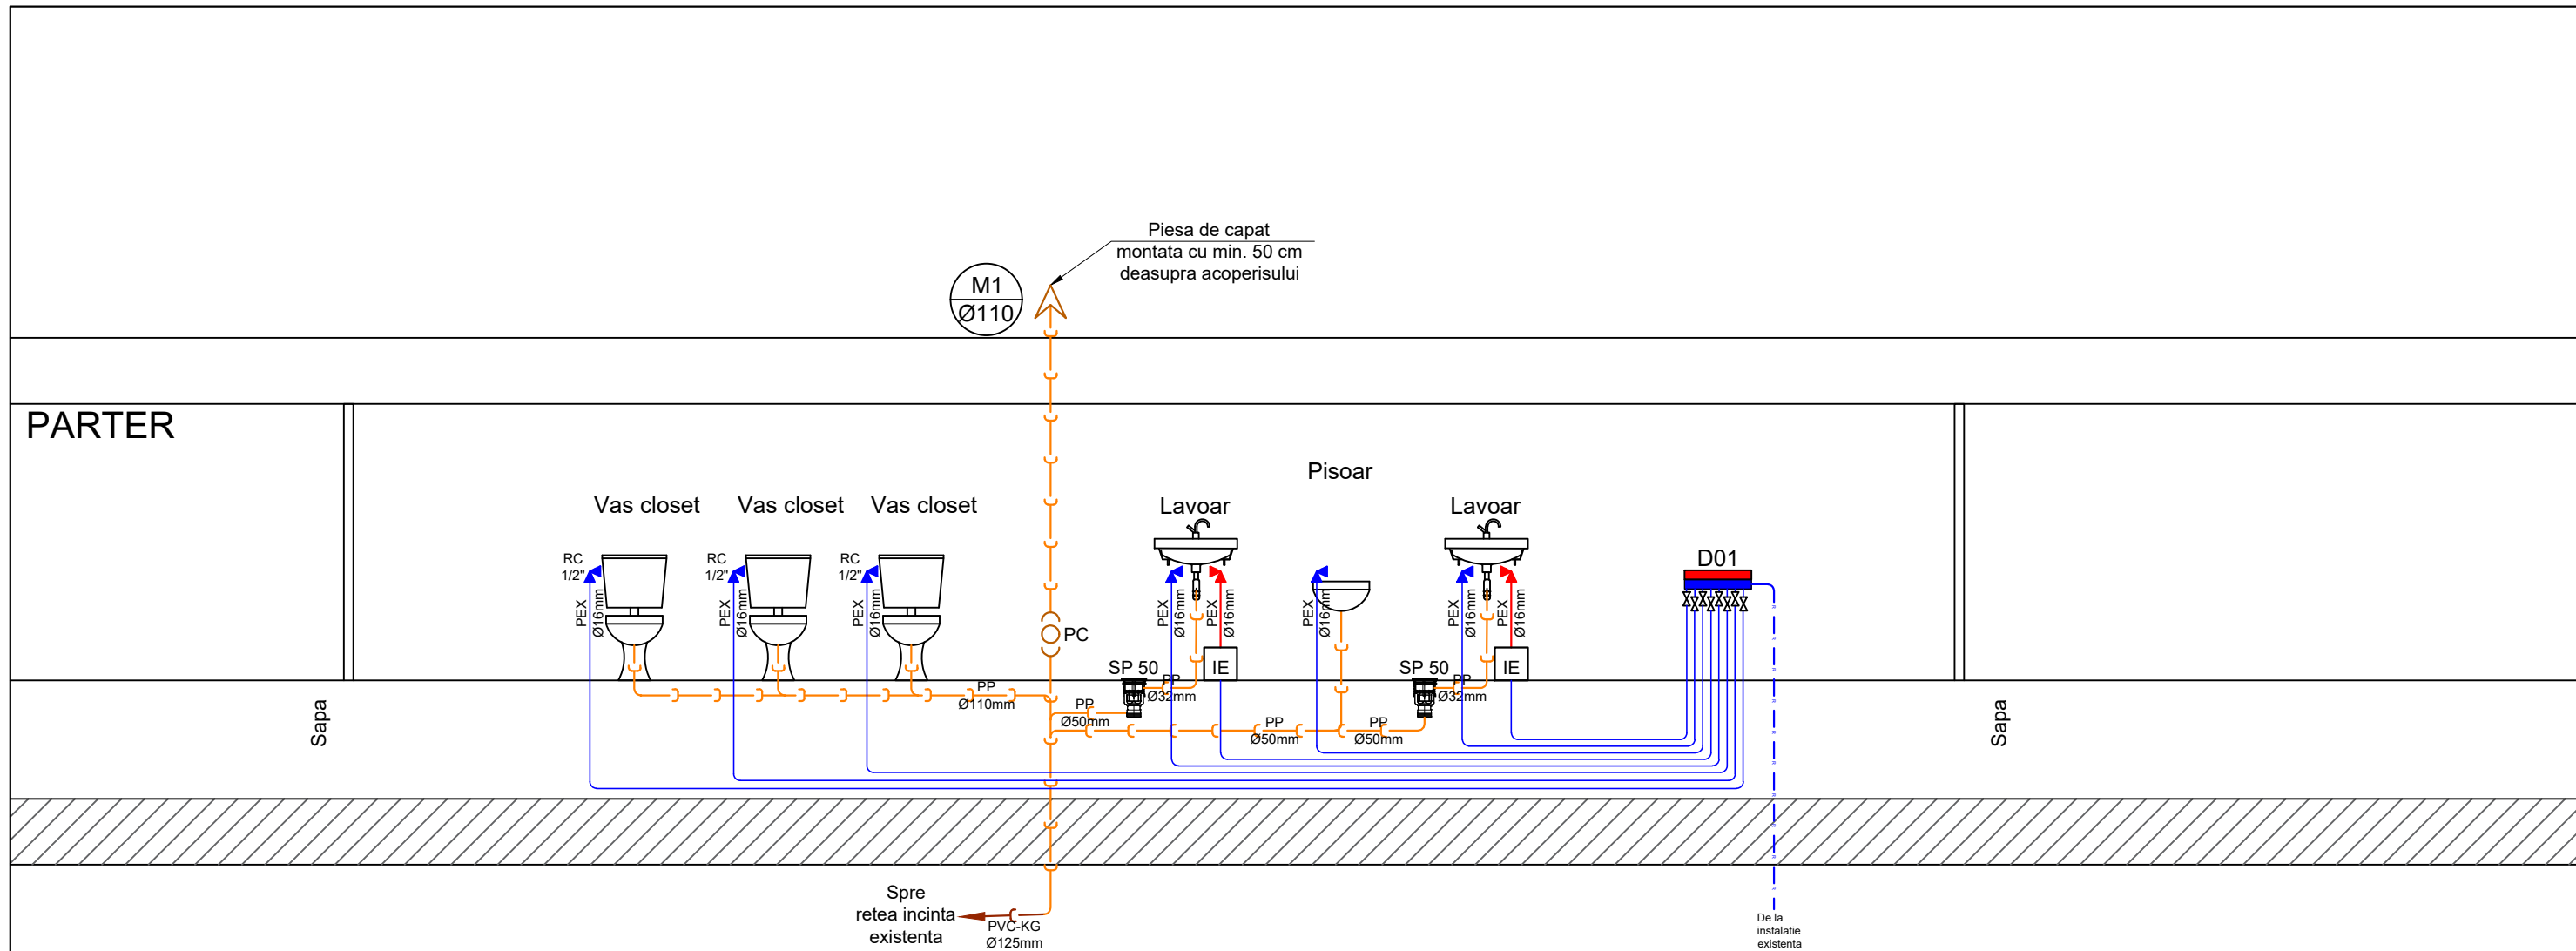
Piesa de capat
montata cu min. 50 cm
deasupra acoperisului

M1
Ø110

PARTER

Pisoar

Vas closet Vas closet Vas closet

Lavoar

Lavoar

D01

RC
1/2"

RC
1/2"

RC
1/2"

PEX Ø16mm

PEX Ø16mm

PEX Ø16mm

PC

PEX Ø16mm PEX Ø16mm

PEX Ø16mm

PEX Ø16mm PEX Ø16mm

SP 50

IE

SP 50

IE

PP Ø32mm

PP Ø32mm

PP Ø110mm

PP Ø50mm

PP Ø50mm

PP Ø50mm

Sapa

Sapa

Spre
retea incinta
existenta

PVC-KG
Ø125mm

De la
instalatie
existenta